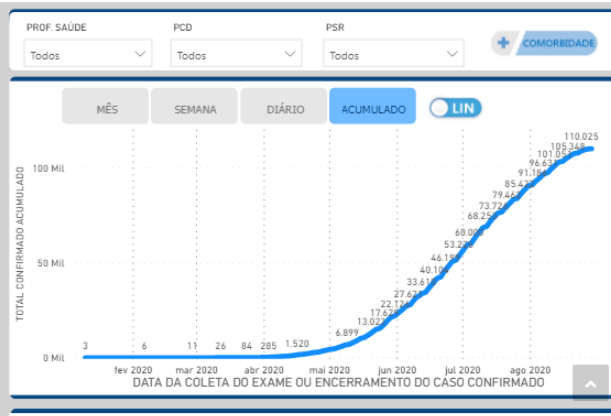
PROF. SAÚDE
Todos

PCD
Todos

PSR
Todos

COMORBIDADE

MÊS
SEMANA
DIÁRIO
ACUMULADO
LIN

TOTAL CONFIRMADO ACUMULADO

100 Mil
50 Mil
0 Mil

3
6
11
26
84
285
1.520
6.899
13.02
17.62
22.1
27.6
33.6
40.1
46.1
53.2
60.0
68.2
73.7
79.4
85.4
91.1
96.6
101.0
105.348
110.025

fev 2020
mar 2020
abr 2020
mai 2020
jun 2020
jul 2020
ago 2020

DATA DA COLETA DO EXAME OU ENCERRAMENTO DO CASO CONFIRMADO